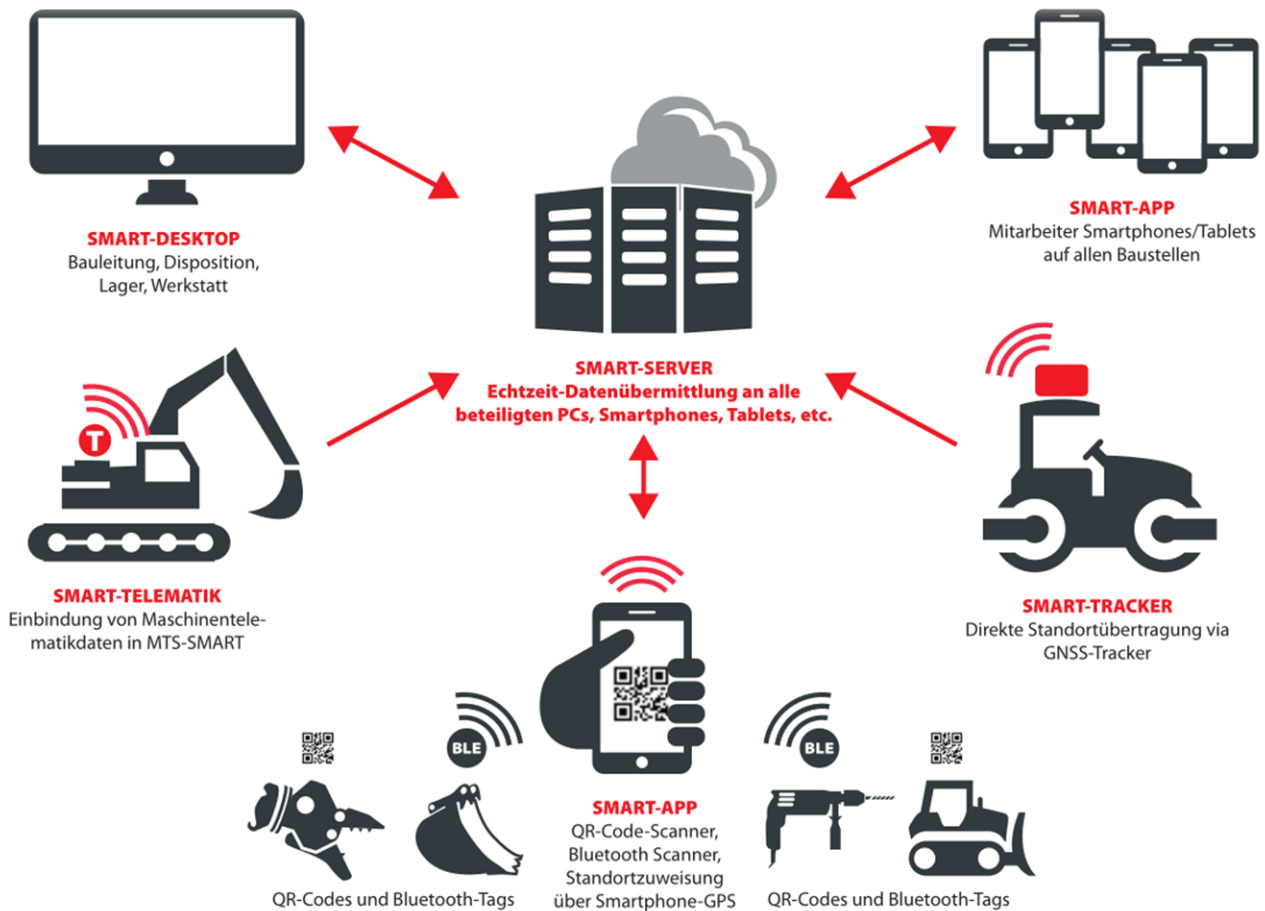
SMART-DESKTOP
Bauleitung, Disposition, Lager, Werkstatt

SMART-APP
Mitarbeiter Smartphones/Tablets auf allen Baustellen

SMART-SERVER
Echtzeit-Datenübermittlung an alle beteiligten PCs, Smartphones, Tablets, etc.

T

SMART-TELEMATIK
Einbindung von Maschinentelematikdaten in MTS-SMART

SMART-TRACKER
Direkte Standortübertragung via GNSS-Tracker

BLE

BLE

SMART-APP
QR-Code-Scanner, Bluetooth Scanner, Standortzuweisung über Smartphone-GPS

QR-Codes und Bluetooth-Tags

QR-Codes und Bluetooth-Tags